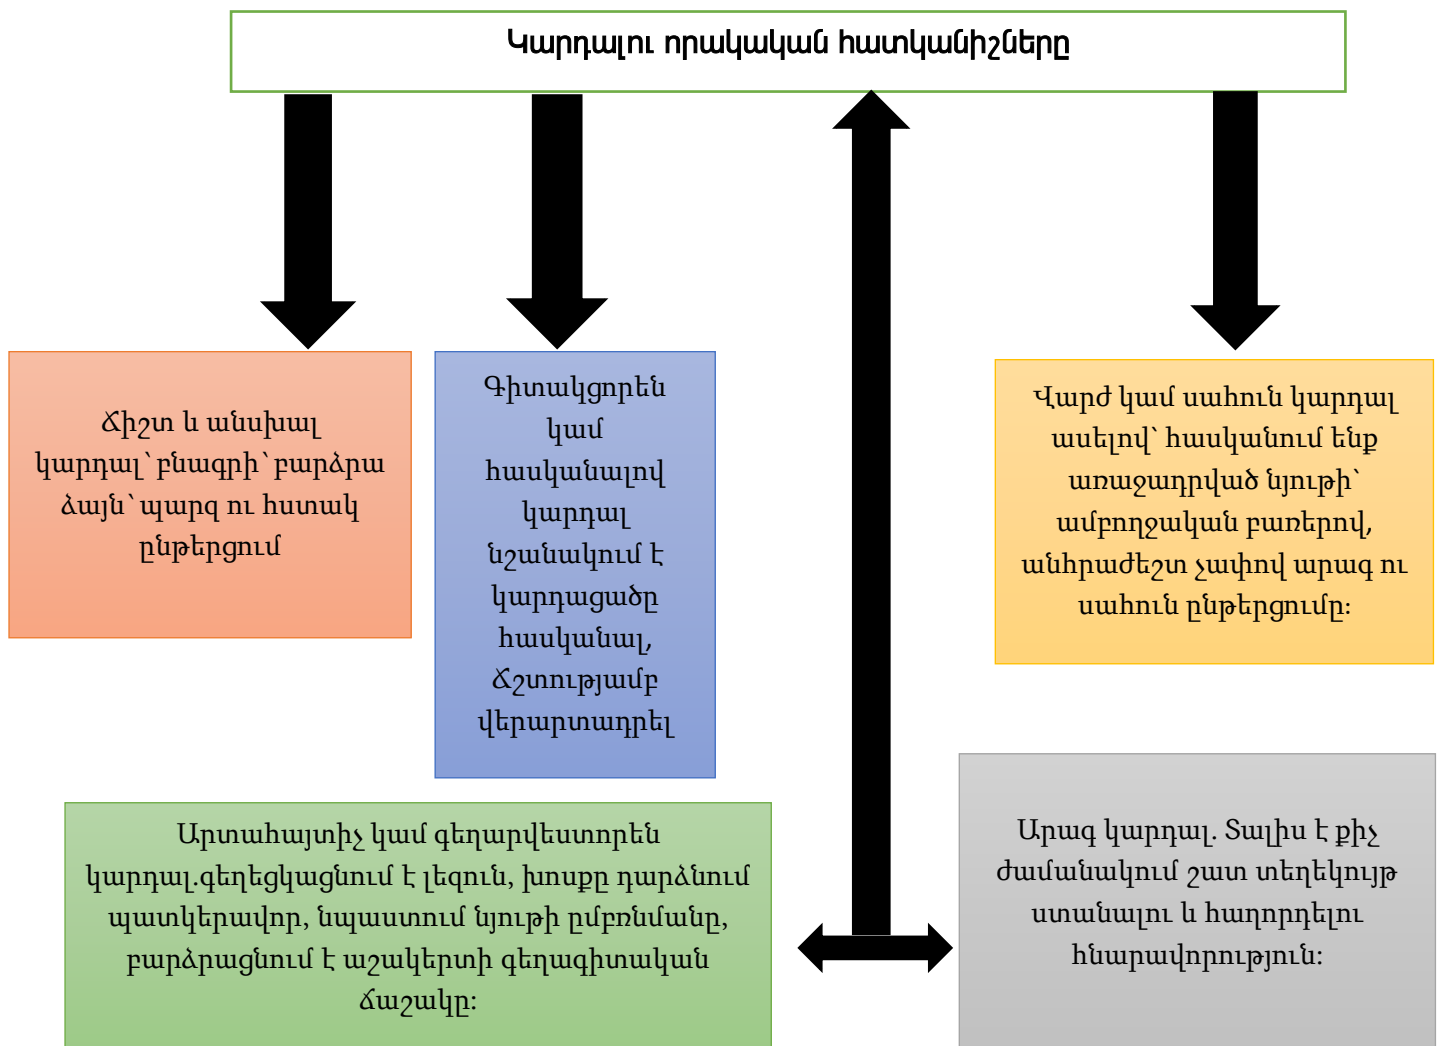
Կարդալու որակական հատկանիշները

Ճիշտ և անսխալ կարդալ՝ բնագրի՝ բարձրա ձայն՝ պարզ ու հստակ ընթերցում

Գիտակցորեն կամ հասկանալով կարդալ նշանակում է կարդացածը հասկանալ, Ճշտությամբ վերարտադրել

Վարժ կամ սահուն կարդալ ասելով՝ հասկանում ենք առաջադրված նյութի՝ ամբողջական բառերով, անհրաժեշտ չափով արագ ու սահուն ընթերցումը։

Արտահայտիչ կամ գեղարվեստորեն կարդալ.գեղեցկացնում է լեզուն, խոսքը դարձնում պատկերավոր, նպաստում նյութի ըմբռնմանը, բարձրացնում է աշակերտի գեղագիտական Ճաշակը։

Արագ կարդալ. Տալիս է քիչ ժամանակում շատ տեղեկույթ ստանալու և հաղորդելու հնարավորություն։